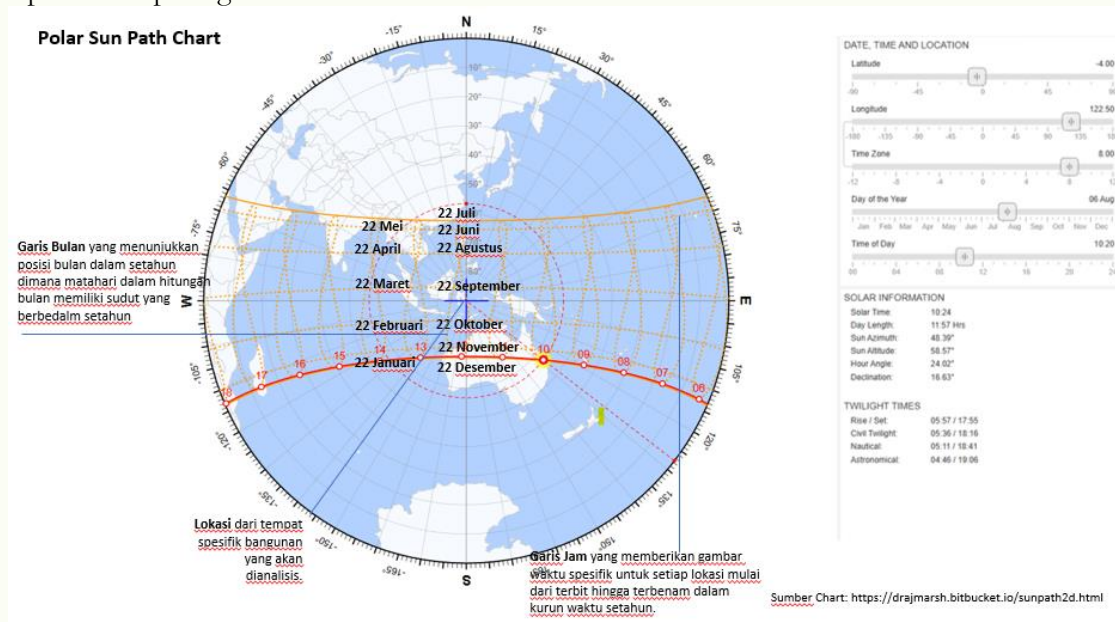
Polar Sun Path Chart

N
-15°
15°
-30°
30°
-45°
45°
-60°
60°
-75°
75°
W
E
-105°
105°
-120°
120°
-135°
135°
-150°
150°
-165°
S

10°
20°
30°
40°
50°

22 Juli
22 Mei
22 Juni
22 April
22 Agustus
22 Maret
22 September
22 Februari
22 Oktober
22 November
22 Januari
22 Desember

18
17
16
15
14
13
12
11
10
09
08
07
06

Garis Bulan yang menunjukkan posisi bulan dalam setahun dimana matahari dalam hitungan bulan memiliki sudut yang berbedalm setahun

Lokasi dari tempat spesifik bangunan yang akan dianalisis.

Garis Jam yang memberikan gambar waktu spesifik untuk setiap lokasi mulai dari terbit hingga terbenam dalam kurun waktu setahun.

Sumber Chart: https://drajmarsh.bitbucket.io/sunpath2d.html

DATE, TIME AND LOCATION
Latitude
-4.00
-90 -45 0 45 90
Longitude
122.50
-180 -135 -90 -45 0 45 90 135 180
Time Zone
8.00
-12 -8 -4 0 4 8 12
Day of the Year
06 Aug
Jan Feb Mar Apr May Jun Jul Aug Sep Oct Nov Dec
Time of Day
10:20
00 04 08 12 16 20 24

SOLAR INFORMATION
Solar Time: 10:24
Day Length: 11:57 Hrs
Sun Azimuth: 48.39°
Sun Altitude: 58.57°
Hour Angle: 24.02°
Declination: 16.63°

TWILIGHT TIMES
Rise / Set: 05:57 / 17:55
Civil Twilight: 05:36 / 18:16
Nautical: 05:11 / 18:41
Astronomical: 04:46 / 19:06